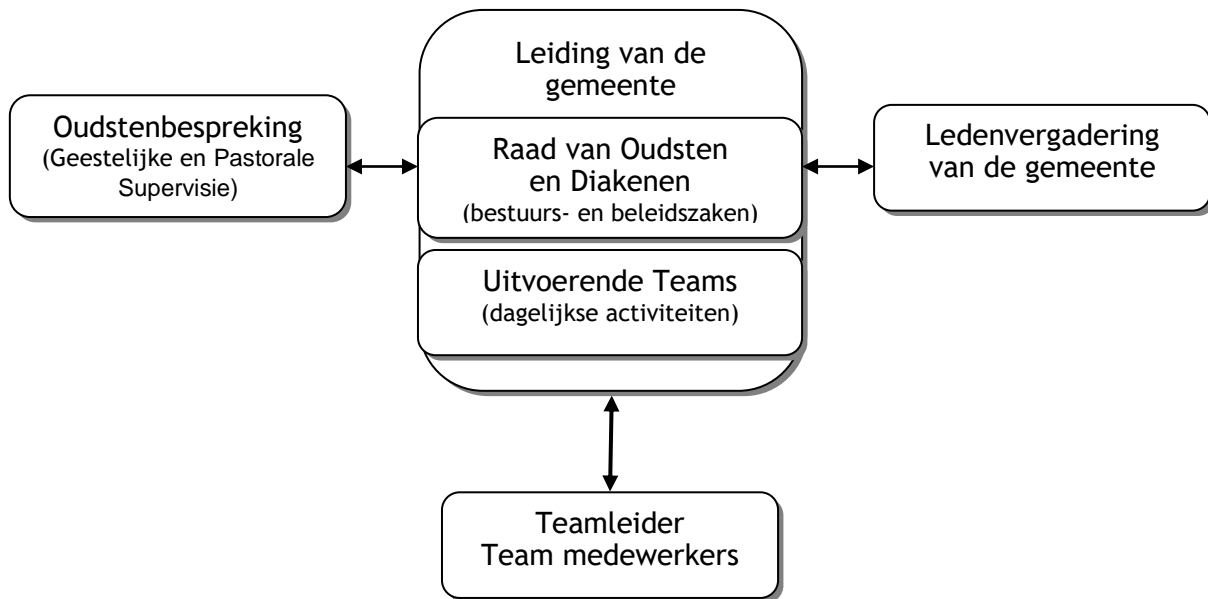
Leiding van de gemeente

Oudstenbespreking
(Geestelijke en Pastorale Supervisie)

Raad van Oudsten en Diakenen
(bestuurs- en beleidszaken)

Ledenvergadering van de gemeente

Uitvoerende Teams
(dagelijkse activiteiten)

Teamleider
Team medewerkers